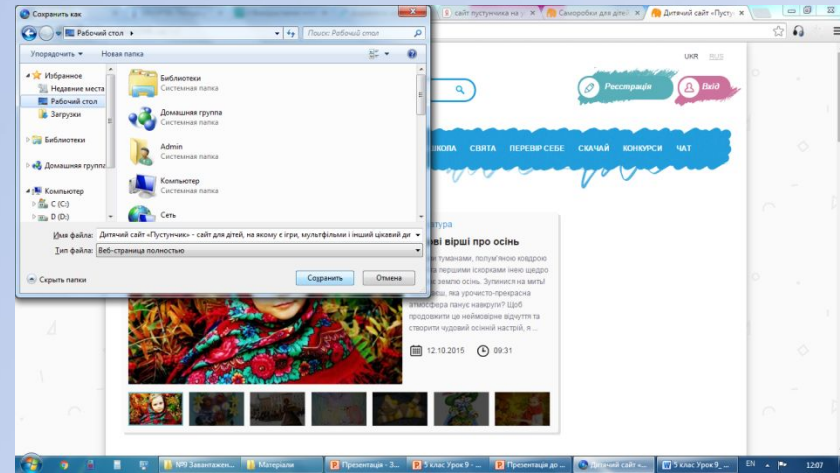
Сохранить как

Рабочий стол

Поиск: Рабочий стол

Упорядочить ▾ Новая папка

Избранное
Недавние места
Рабочий стол
Загрузки

Библиотеки

Домашняя группа

Компьютер
C (C:)
D (D:)

Библиотеки
Системная папка

Домашняя группа
Системная папка

Admin
Системная папка

Компьютер
Системная папка

Сеть

Имя файла: Дитячий сайт «Пустунчик» - сайт для дітей, на якому є ігри, мультфільми і інший цікавий ди

Тип файла: Веб-страница полностью

Скрыть папки

Сохранить

Отмена

сайт пустунчика на у

Саморобки для дітей

Дитячий сайт «Пусту

UKR RUS

Реєстрація

Вхід

ШКОЛА СВЯТА ПЕРЕВІР СЕБЕ СКАЧАЙ КОНКУРСИ ЧАТ

тура

ві вірші про осінь

ми туманами, полум'яною коадрою першими іскорками інею щедро землю осінь. Зупинися на миті осінь, яка урочисто-прекрасна атмосфера панує навкруги? Щоб продовжити це неймовірне відчуття та створити чудовий осінній настрій, я ...

12.10.2015

09:31

№9 Завантажен...

Матеріали

Презентація - З...

5 клас Урок 9 - ...

Презентація до ...

Дитячий сайт «...

5 клас Урок 9_...

EN

12:07